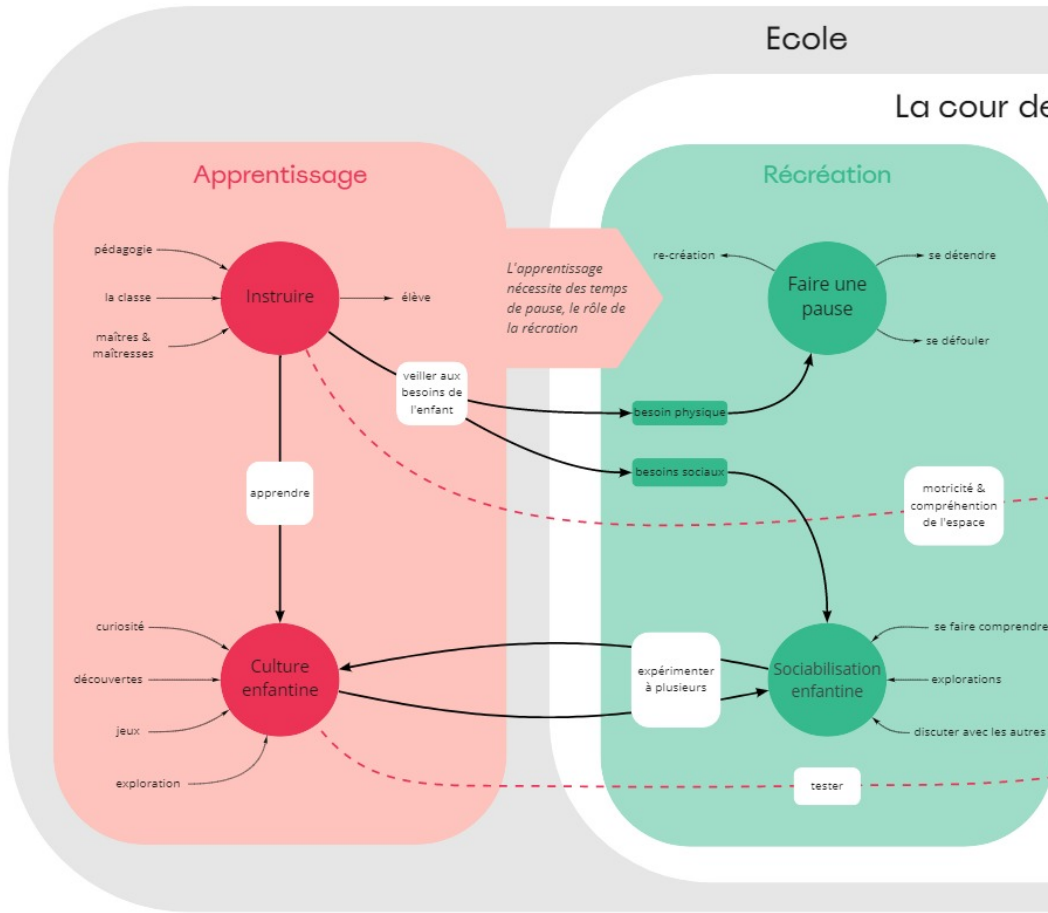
Ecole

La cour de

Apprentissage

pédagogie

la classe

maîtres & maîtresses

Instruire

élève

L'apprentissage nécessite des temps de pause, le rôle de la récration

Récréation

re-création

Faire une pause

se détendre

se défouler

veiller aux besoins de l'enfant

besoin physique

besoins sociaux

apprendre

motricité & compréhention de l'espace

curiosité

découvertes

jeux

exploration

Culture enfantine

expérimenter à plusieurs

Sociabilisation enfantine

se faire comprendre

explorations

discuter avec les autres

tester